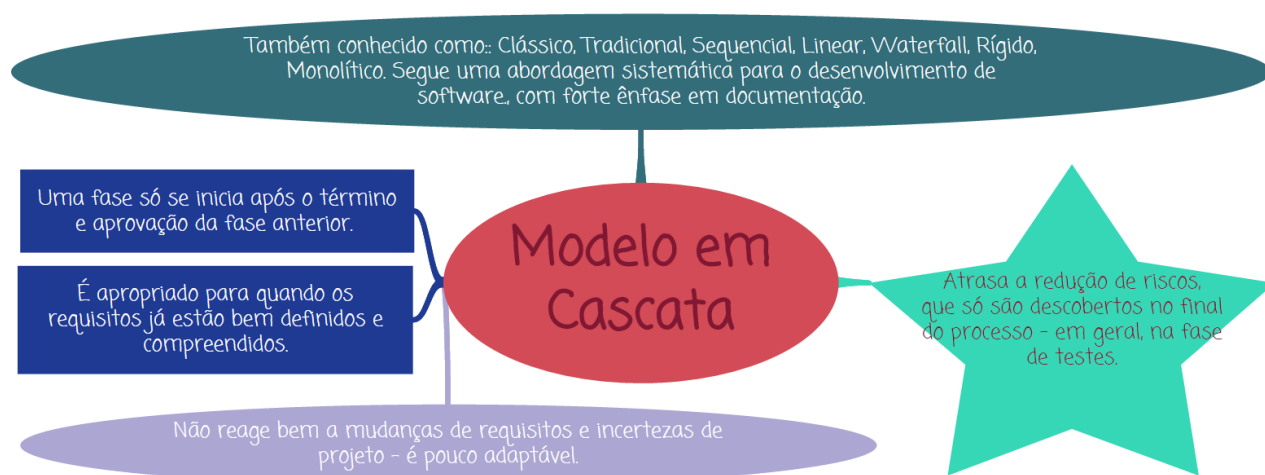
Também conhecido como:: Clássico, Tradicional, Sequencial, Linear, Waterfall, Rígido, Monolítico. Segue uma abordagem sistemática para o desenvolvimento de software., com forte ênfase em documentação.

Uma fase só se inicia após o término e aprovação da fase anterior.

É apropriado para quando os requisitos já estão bem definidos e compreendidos.

Modelo em Cascata

Atrasa a redução de riscos, que só são descobertos no final do processo - em geral, na fase de testes.

Não reage bem a mudanças de requisitos e incertezas de projeto - é pouco adaptável.